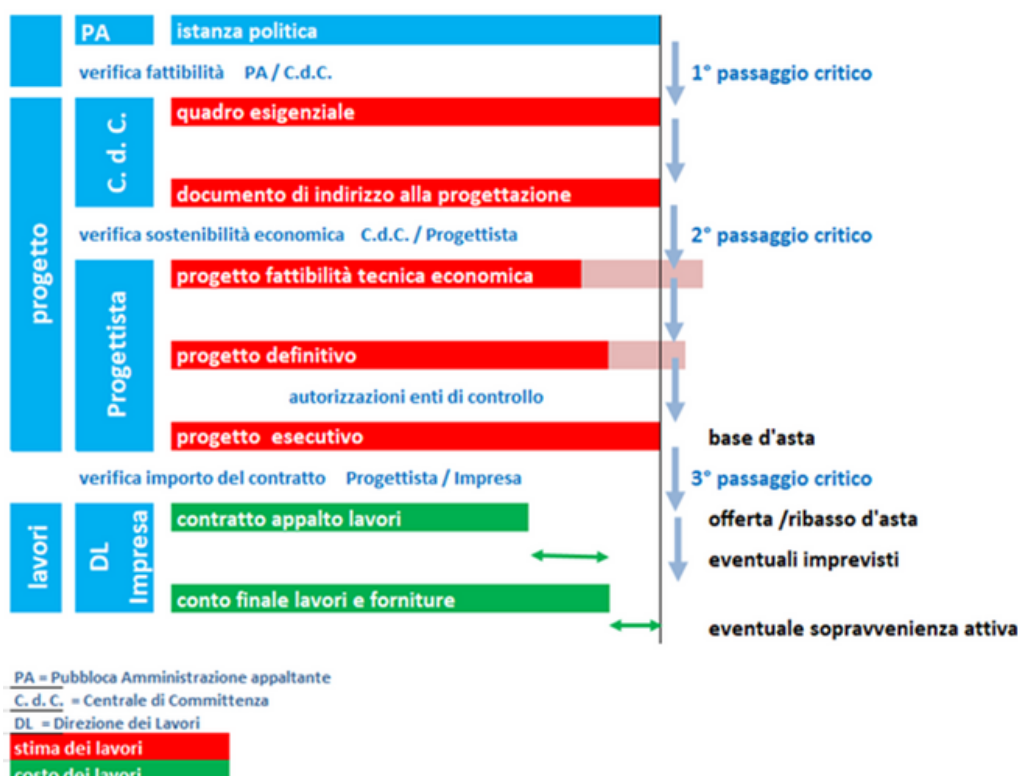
PA
istanza politica
verifica fattibilità PA / C.d.C.
1° passaggio critico
progetto
C. d. C.
quadro esigenziale
documento di indirizzo alla progettazione
verifica sostenibilità economica C.d.C. / Progettista
2° passaggio critico
Progettista
progetto fattibilità tecnica economica
progetto definitivo
autorizzazioni enti di controllo
progetto esecutivo
base d'asta
verifica importo del contratto Progettista / Impresa
3° passaggio critico
lavori
DL Impresa
contratto appalto lavori
offerta /ribasso d'asta
eventuali imprevisti
conto finale lavori e forniture
eventuale sopravvenienza attiva

PA = Pubbloca Amministrazione appaltante
C. d. C. = Centrale di Committenza
DL = Direzione dei Lavori
stima dei lavori
costo dei lavori